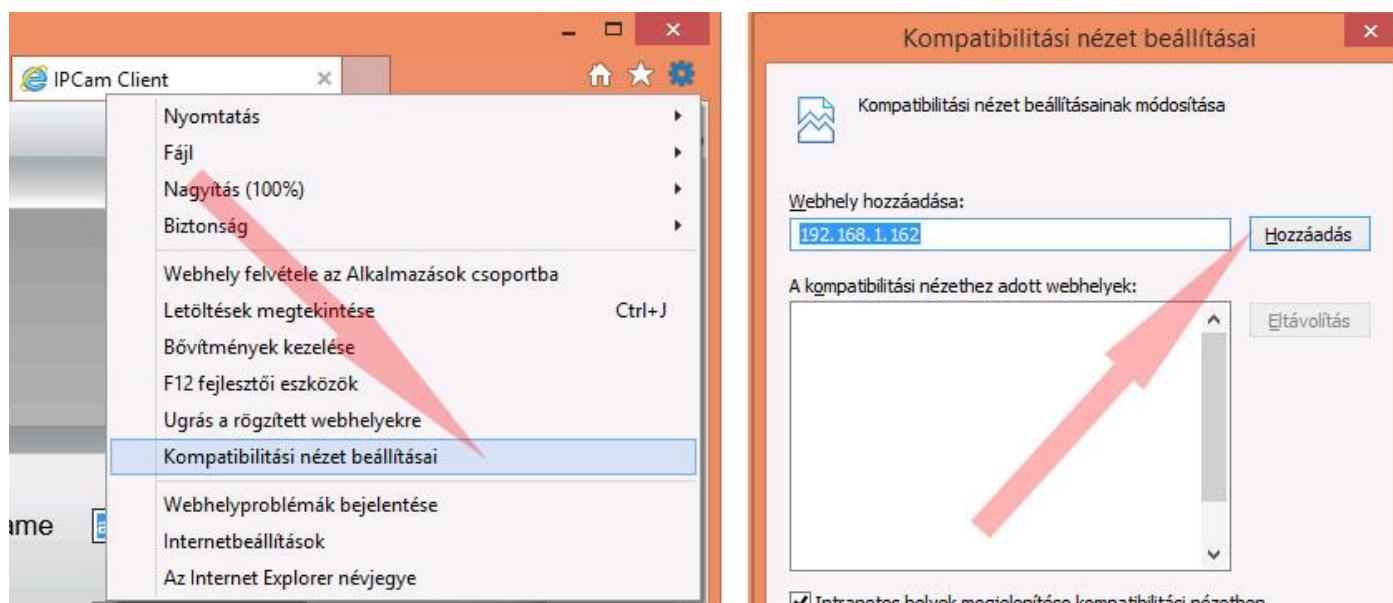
IPCam Client

Nyomtatás
Fájl
Nagyítás (100%)
Biztonság

Webhely felvétele az Alkalmazások csoportba
Letöltések megtekintése Ctrl+J
Bővítmények kezelése
F12 fejlesztői eszközök
Ugrás a rögzített webhelyekre
Kompatibilitási nézet beállításai

Webhelyproblémák bejelentése
Internetbeállítások
Az Internet Explorer névjegye

ame

Kompatibilitási nézet beállításai

Kompatibilitási nézet beállításainak módosítása

Webhely hozzáadása:
192.168.1.162
Hozzáadás

A kompatibilitási nézethez adott webhelyek:
Eltávolítás

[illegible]